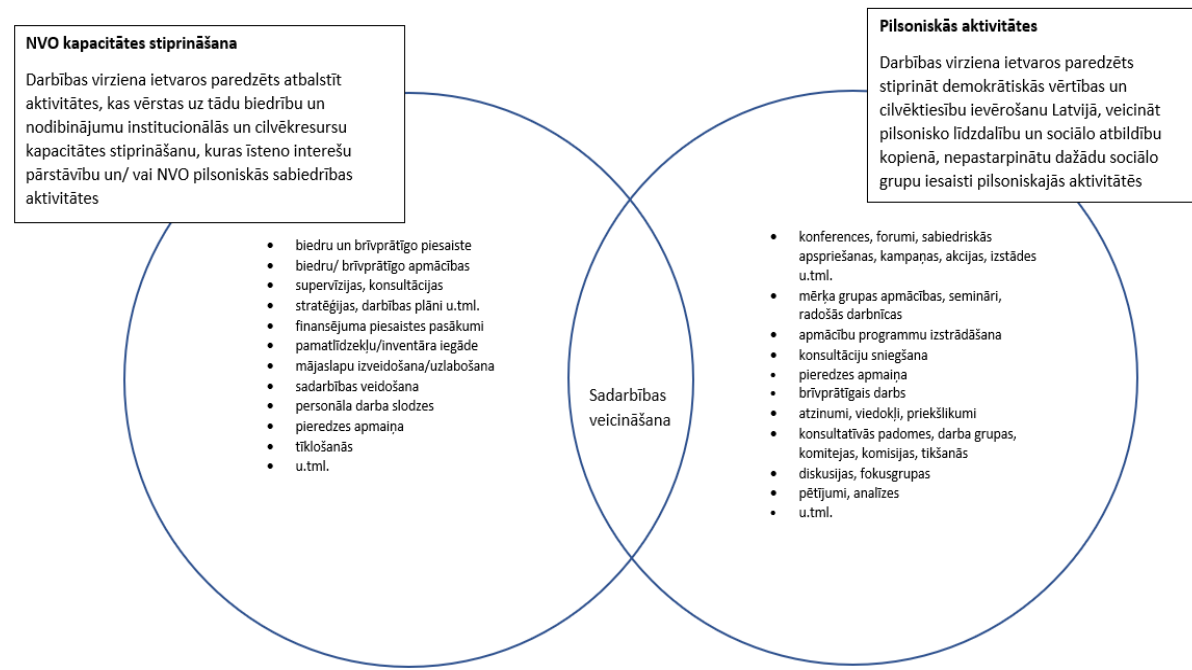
NVO kapacitātes stiprināšana

Darbības virziena ietvaros paredzēts atbalstīt aktivitātes, kas vērstas uz tādu biedrību un nodibinājumu institucionālās un cilvēkresursu kapacitātes stiprināšanu, kuras īsteno interešu pārstāvību un/ vai NVO pilsoniskās sabiedrības aktivitātes

Pilsoniskās aktivitātes

Darbības virziena ietvaros paredzēts stiprināt demokrātiskās vērtības un cilvēktiesību ievērošanu Latvijā, veicināt pilsonisko līdzdalību un sociālo atbildību kopienā, nepastarpinātu dažādu sociālo grupu iesaisti pilsoniskajās aktivitātēs

- biedru un brīvprātīgo piesaiste
- biedru/ brīvprātīgo apmācības
- supervīzijas, konsultācijas
- stratēģijas, darbības plāni u.tml.
- finansējuma piesaistes pasākumi
- pamatlīdzekļu/inventāra iegāde
- mājaslapu izveidošana/uzlabošana
- sadarbības veidošana
- personāla darba slodzes
- pieredzes apmaiņa
- tīklošanās
- u.tml.

Sadarbības veicināšana

- konferences, forumi, sabiedriskās apspriešanas, kampaņas, akcijas, izstādes u.tml.
- mērķa grupas apmācības, semināri, radošās darbnīcas
- apmācību programmu izstrādāšana
- konsultāciju sniegšana
- pieredzes apmaiņa
- brīvprātīgais darbs
- atzinumi, viedokļi, priekšlikumi
- konsultatīvās padomes, darba grupas, komitejas, komisijas, tikšanās
- diskusijas, fokusgrupas
- pētījumi, analīzes
- u.tml.